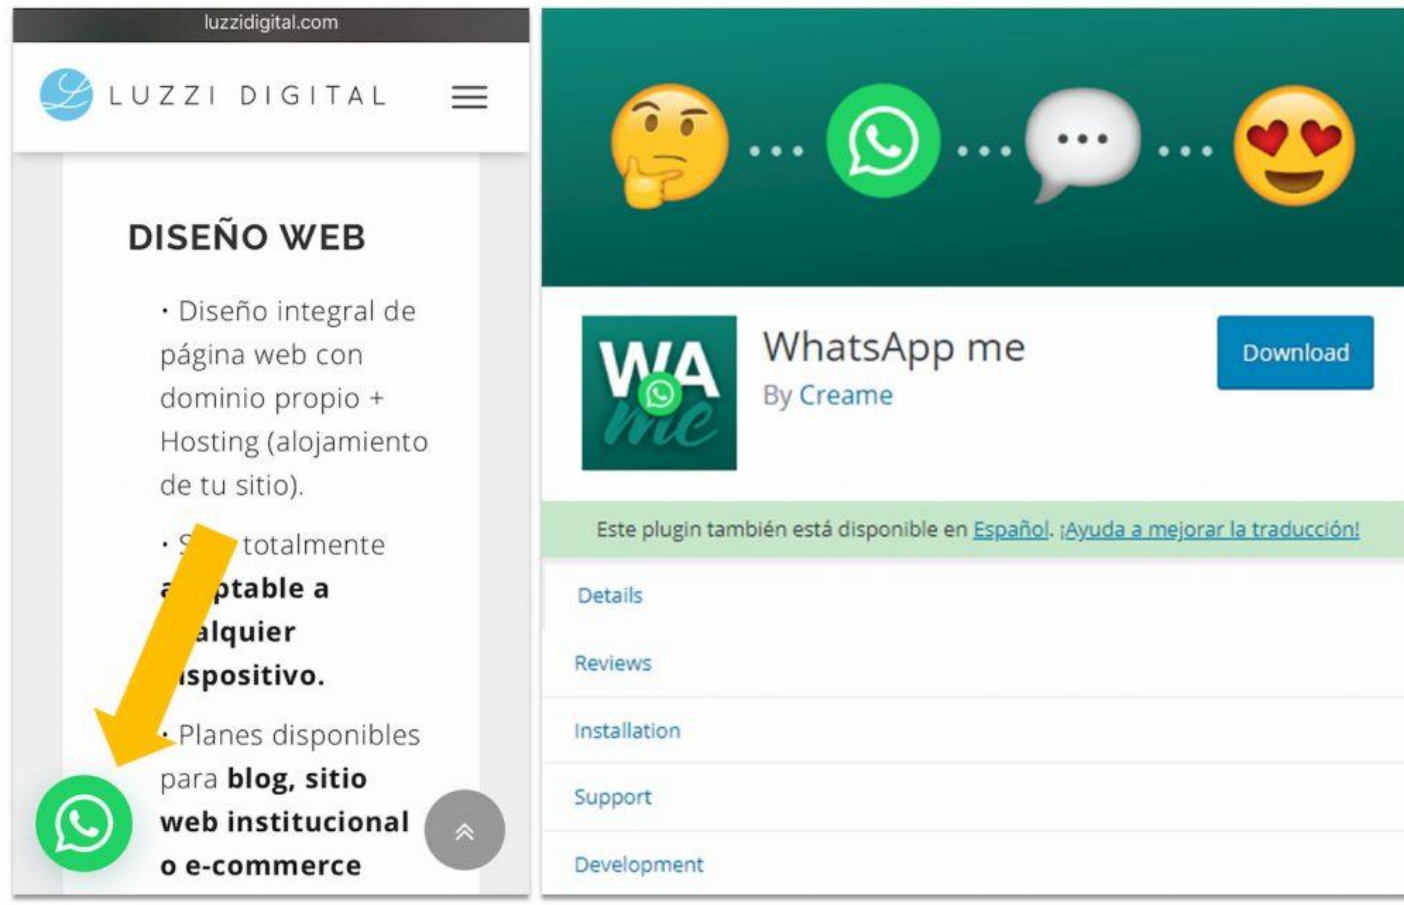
luzzidigital.com

LUZZI DIGITAL

DISEÑO WEB

· Diseño integral de página web con dominio propio + Hosting (alojamiento de tu sitio).

· S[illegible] totalmente a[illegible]ptable a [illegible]alquier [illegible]spositivo.

· Planes disponibles para blog, sitio web institucional o e-commerce

WA me

WhatsApp me

By Creame

Download

Este plugin también está disponible en Español. ¡Ayuda a mejorar la traducción!

Details

Reviews

Installation

Support

Development